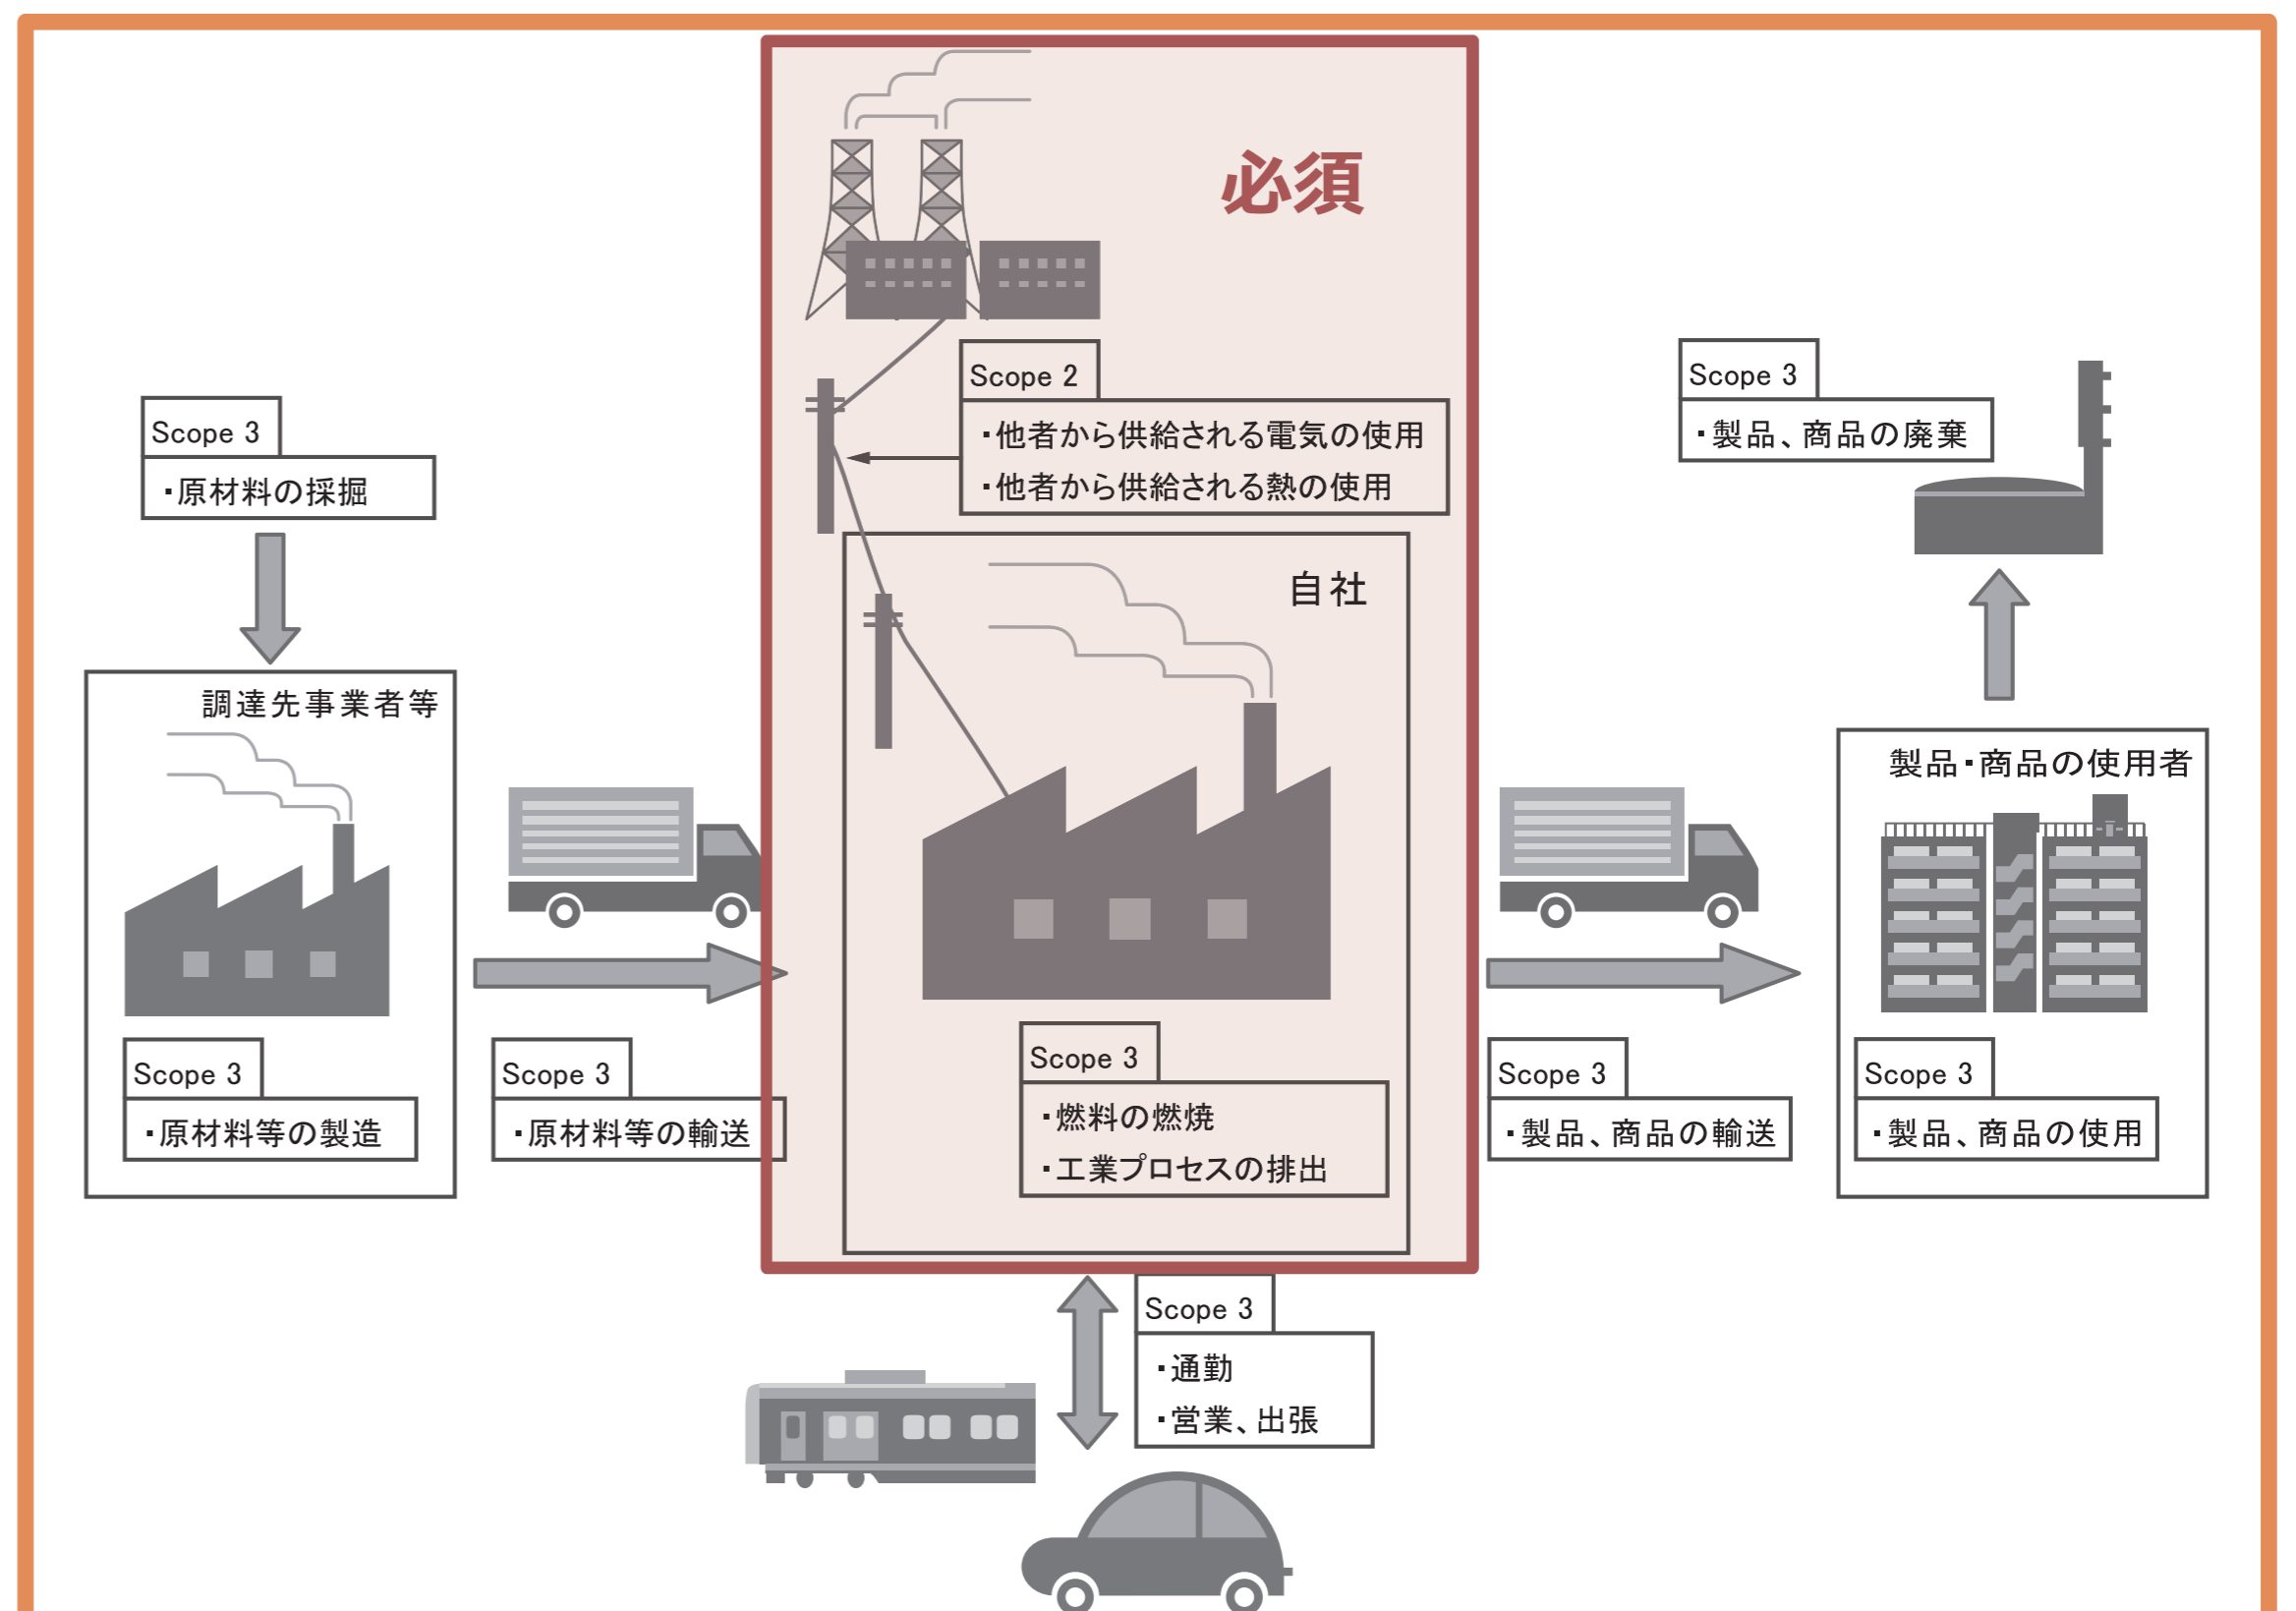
必須

Scope 2
・他者から供給される電気の使用
・他者から供給される熱の使用

自社

Scope 3
・燃料の燃焼
・工業プロセスの排出

Scope 3
・原材料の採掘

調達先事業者等

Scope 3
・原材料等の製造

Scope 3
・原材料等の輸送

Scope 3
・製品、商品の廃棄

製品・商品の使用者

Scope 3
・製品、商品の輸送

Scope 3
・製品、商品の使用

Scope 3
・通勤
・営業、出張